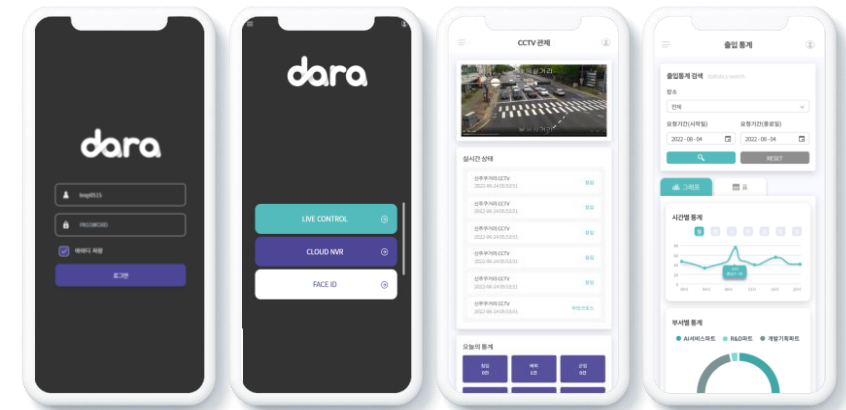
dara

lmgd515

PASSWORD

아이디 저장

로그인

dara

LIVE CONTROL

CLOUD NVR

FACE ID

CCTV 관제

실시간 상태

신주우거리 CCTV
2022-06-24 05:53:51
정상

신주우거리 CCTV
2022-06-24 05:53:51
정상

신주우거리 CCTV
2022-06-24 05:53:51
정상

신주우거리 CCTV
2022-06-24 05:53:51
정상

신주우거리 CCTV
2022-06-24 05:53:51
정상

신주우거리 CCTV
2022-06-24 05:53:51
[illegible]

오늘의 통계

정상
0건

에러
1건

긴급
0건

출입 통계

출입통계 검색

장소

전체

요청기간(시작일)

2022 - 06 - 04

요청기간(종료일)

2022 - 06 - 04

RESET

그래프

표

시간별 통계

부서별 통계

AI서비스파트

R&D파트

개발기획파트